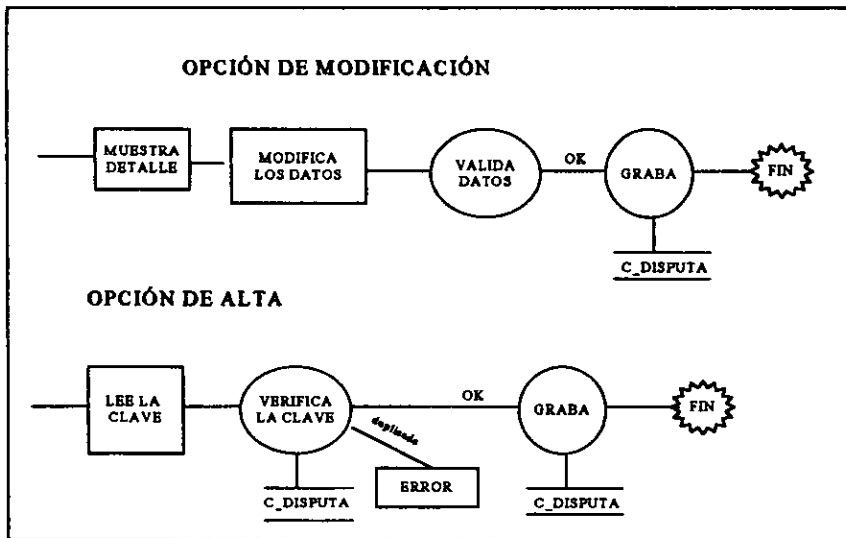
OPCIÓN DE MODIFICACIÓN

MUESTRA DETALLE

MODIFICA LOS DATOS

VALIDA DATOS

OK

GRABA

FIN

C_DISPUTA

OPCIÓN DE ALTA

LEE LA CLAVE

VERIFICA LA CLAVE

duplicada

ERROR

OK

GRABA

FIN

C_DISPUTA

C_DISPUTA